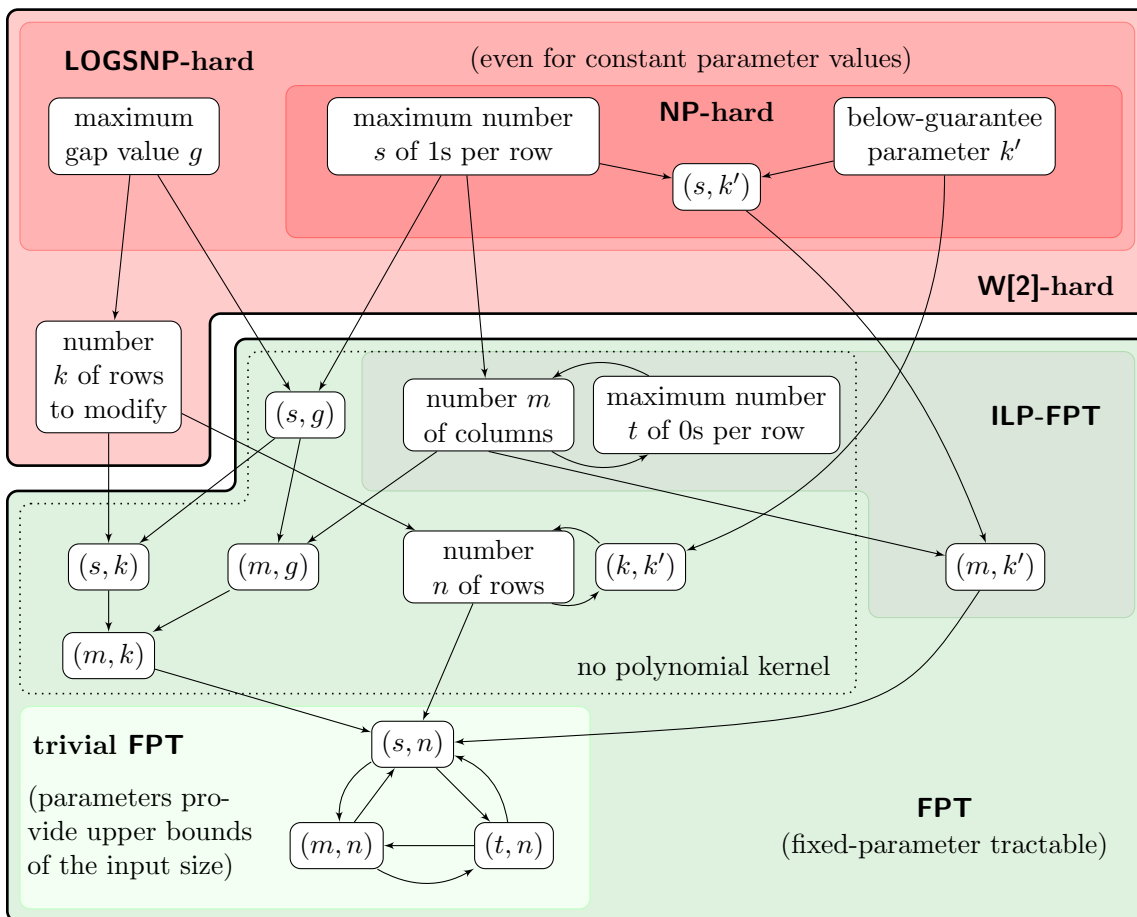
LOGSNP-hard

(even for constant parameter values)

maximum gap value $g$

maximum number $s$ of 1s per row

NP-hard

below-guarantee parameter $k'$

$(s, k')$

W[2]-hard

number $k$ of rows to modify

$(s, g)$

number $m$ of columns

maximum number $t$ of 0s per row

ILP-FPT

$(s, k)$

$(m, g)$

number $n$ of rows

$(k, k')$

$(m, k')$

$(m, k)$

no polynomial kernel

trivial FPT

(parameters provide upper bounds of the input size)

$(s, n)$

$(m, n)$

$(t, n)$

FPT

(fixed-parameter tractable)